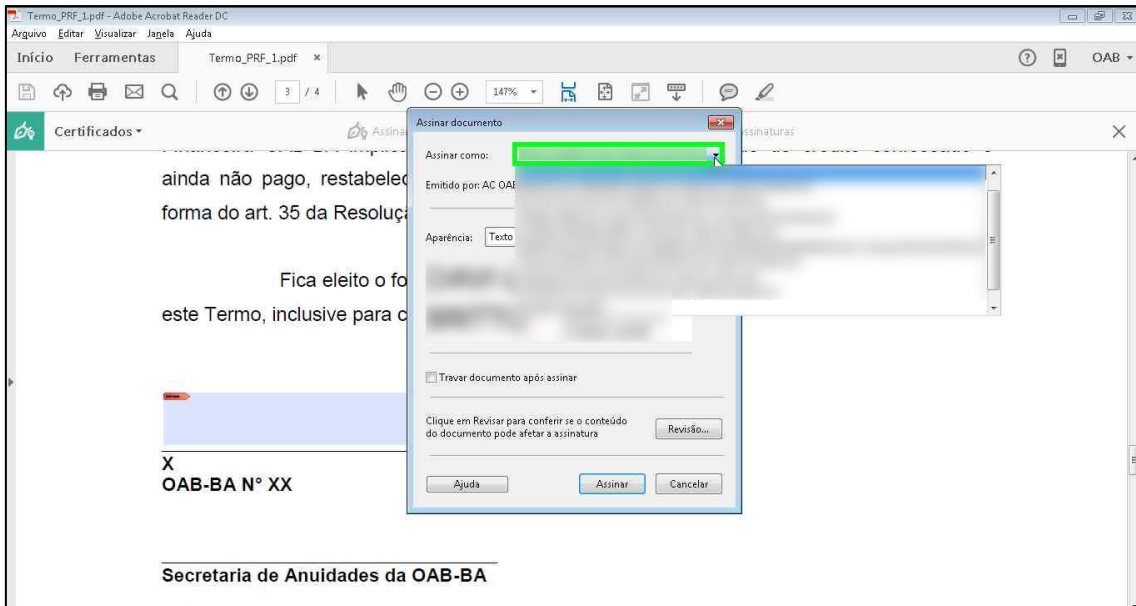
Termo_PRF_1.pdf - Adobe Acrobat Reader DC
Arquivo Editar Visualizar Janela Ajuda
Início Ferramentas Termo_PRF_1.pdf ×
? OAB
3 / 4 147%
Certificados Assina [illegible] ssinaturas ×

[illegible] de crédito concedido e ainda não pago, restabelec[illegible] forma do art. 35 da Resoluç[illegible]

Fica eleito o fo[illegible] este Termo, inclusive para c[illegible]

X
OAB-BA N° XX

Secretaria de Anuidades da OAB-BA

Assinar documento
Assinar como:
Emitido por: AC OAB
Aparência: Texto
Travar documento após assinar
Clique em Revisar para conferir se o conteúdo do documento pode afetar a assinatura
Revisão...
Ajuda
Assinar
Cancelar